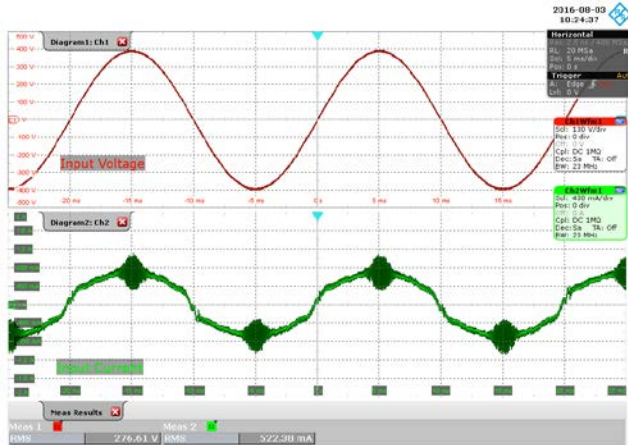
2016-08-03
10:24:37

Diagram1: Ch1

500 V
400 V
300 V
200 V
100 V
0 V
-100 V
-200 V
-300 V
-400 V

Input Voltage

-20 ms
-15 ms
-10 ms
-5 ms
0 s
5 ms
10 ms
15 ms

Horizontal
RL: 20 MSa
Scl: 5 ms/div
Pos: 0 s

Trigger
A: Edge
Lvl: 0 V

Ch1Wfm1
Scl: 130 V/div
Pos: 0 div
Cpl: DC 1MΩ
Dec: Sa TA: Off
BW: 20 MHz

Ch2Wfm1
Scl: 430 mA/div
Pos: 0 div
Cpl: DC 1MΩ
Dec: Sa TA: Off
BW: 20 MHz

Diagram2: Ch2

Input Current

Meas Results

Meas 1
RMS 276.61 V

Meas 2
RMS 522.38 mA